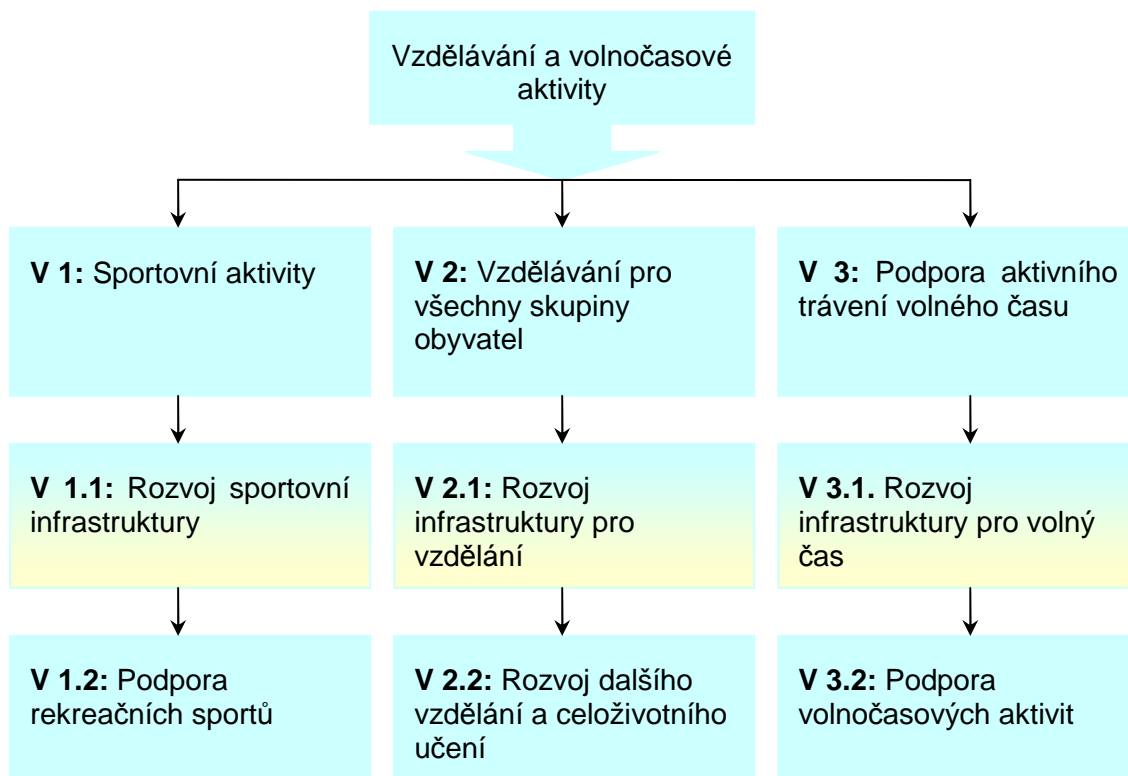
Vzdělávání a volnočasové aktivity

**V 1:** Sportovní aktivity

**V 2:** Vzdělávání pro všechny skupiny obyvatel

**V 3:** Podpora aktivního trávení volného času

**V 1.1:** Rozvoj sportovní infrastruktury

**V 2.1:** Rozvoj infrastruktury pro vzdělání

**V 3.1.** Rozvoj infrastruktury pro volný čas

**V 1.2:** Podpora rekreačních sportů

**V 2.2:** Rozvoj dalšího vzdělání a celoživotního učení

**V 3.2:** Podpora volnočasových aktivit